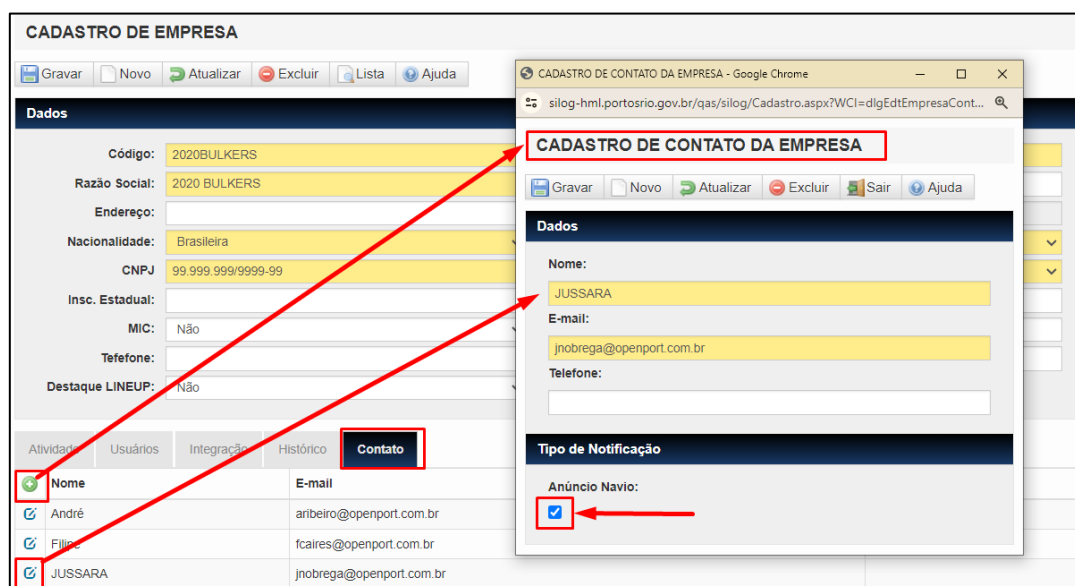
CADASTRO DE EMPRESA

Gravar Novo Atualizar Excluir Lista Ajuda

Dados

Código: 2020BULKERS
Razão Social: 2020 BULKERS
Endereço:
Nacionalidade: Brasileira
CNPJ: 99.999.999/9999-99
Insc. Estadual:
MIC: Não
Telefone:
Destaque LINEUP: Não

Atividade Usuários Integração Histórico Contato

| | Nome | E-mail |
|---|---|---|
| | André | aribeiro@openport.com.br |
| | Filipe | fcaires@openport.com.br |
| | JUSSARA | jnobrega@openport.com.br |

CADASTRO DE CONTATO DA EMPRESA - Google Chrome

silog-hml.portosrio.gov.br/qas/silog/Cadastro.aspx?WCI=dlgEdtEmpresaCont...

CADASTRO DE CONTATO DA EMPRESA

Gravar Novo Atualizar Excluir Sair Ajuda

Dados

Nome:
JUSSARA
E-mail:
jnobrega@openport.com.br
Telefone:

Tipo de Notificação

Anúncio Navio: